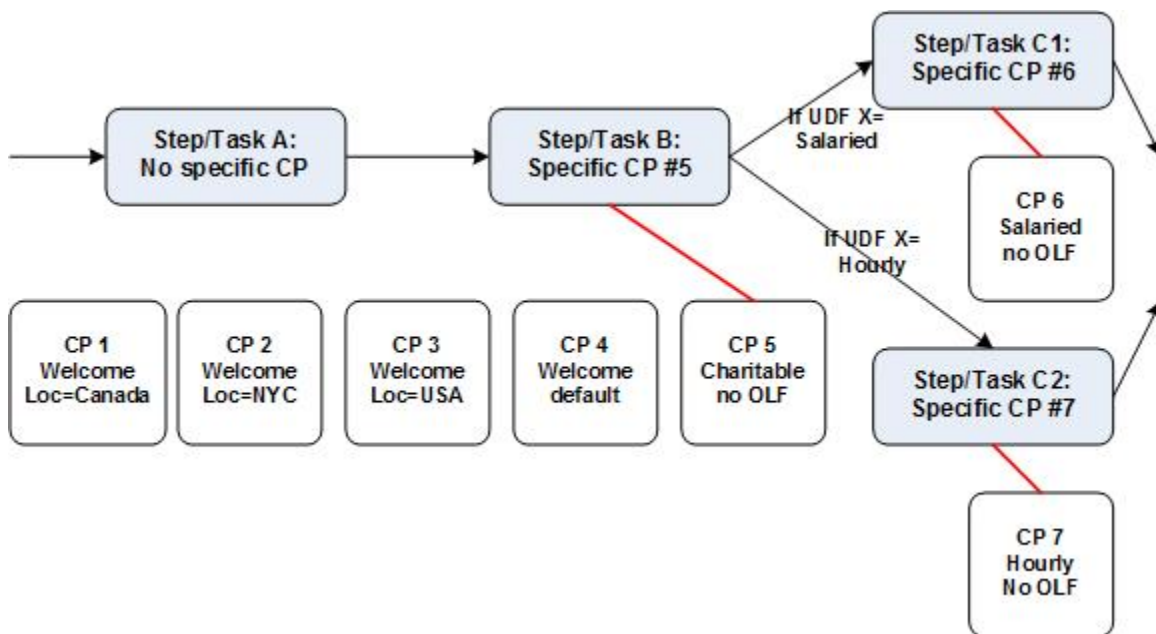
Step/Task A:
No specific CP

Step/Task B:
Specific CP #5

If UDF X=
Salaried

If UDF X=
Houdy

Step/Task C1:
Specific CP #6

CP 6
Salaried
no OLF

Step/Task C2:
Specific CP #7

CP 7
Hourly
No OLF

CP 1
Welcome
Loc=Canada

CP 2
Welcome
Loc=NYC

CP 3
Welcome
Loc=USA

CP 4
Welcome
default

CP 5
Charitable
no OLF